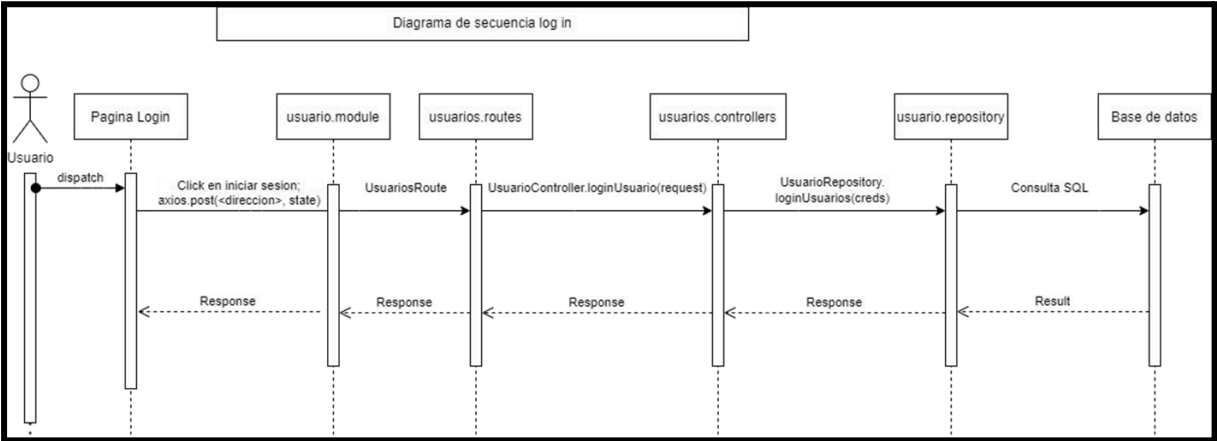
Diagrama de secuencia log in

Usuario

Pagina Login

usuario.module

usuarios.routes

usuarios.controllers

usuario.repository

Base de datos

dispatch

Click en iniciar sesion; axios.post(<direccion>, state)

UsuariosRoute

UsuarioController.loginUsuario(request)

UsuarioRepository. loginUsuarios(creds)

Consulta SQL

Response

Response

Response

Response

Result